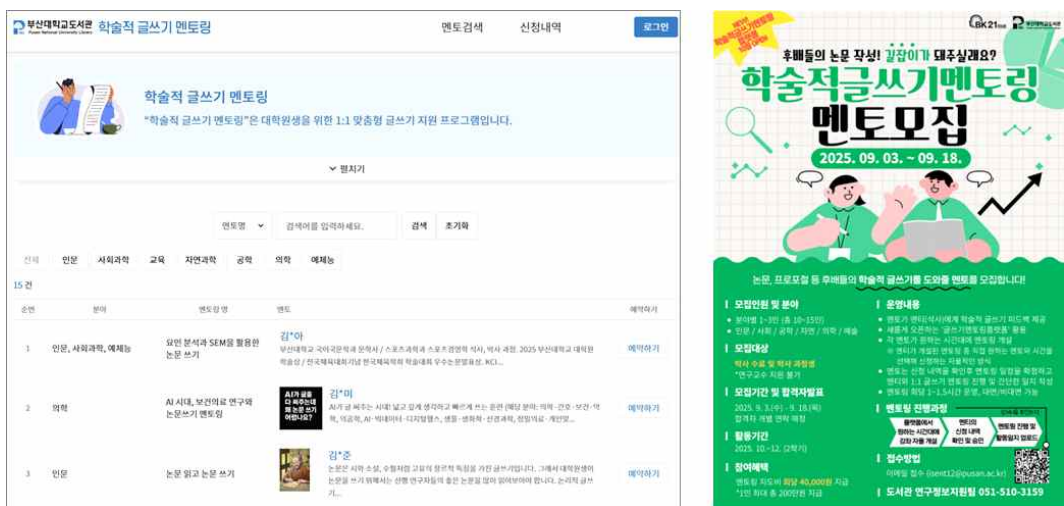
부산대학교도서관 Pusan National University Library 학술적 글쓰기 멘토링

멘토검색 신청내역 로그인

학술적 글쓰기 멘토링

"학술적 글쓰기 멘토링"은 대학원생을 위한 1:1 맞춤형 글쓰기 지원 프로그램입니다.

펼치기

멘토명 검색어를 입력하세요. 검색 초기화

전체 인문 사회과학 교육 자연과학 공학 의학 예체능

15 건

| 순번 | 분야 | 멘토링 명 | 멘토 | 예약하기 |
|---|---|---|---|---|
| 1 | 인문, 사회과학, 예체능 | 요인 분석과 SEM을 활용한 논문 쓰기 | 김*아 부산대학교 국어국문학과 문학사 / 스포츠과학 스포츠경영학 석사, 박사 과정. 2025 부산대학교 대학원 학술상 / 한국체육대회기념 한국체육학회 학술대회 우수논문발표상, KCI... | 예약하기 |
| 2 | 의학 | AI 시대, 보건의료 연구와 논문쓰기 멘토링 | AI가 글을 다 써주는데 왜 논문 쓰기 어렵나요? 김*미 AI가 글 써주는 시대! 넓고 깊게 생각하고 빠르게 쓰는 훈련 (해당 분야: 의학·간호·보건·약학, 의과학, AI·빅데이터·디지털헬스, 생물·생화학·신경과학, 헬스케어 · 기반... | 예약하기 |
| 3 | 인문 | 논문 읽고 논문 쓰기 | 김*준 논문은 시와 소설, 수필처럼 고유의 장르적 특징을 가진 글쓰기입니다. 그래서 대학원생이 논문을 쓰기 위해서는 선행 연구자들의 좋은 논문을 많이 읽어보아야 합니다. 논리적 글쓰기... | 예약하기 |

BK21 부산대학교도서관

제5기 학술적글쓰기멘토링 멘토 모집

후배들의 논문 작성! 길잡이가 돼주실래요?

학술적글쓰기멘토링 멘토모집

2025. 09. 03. ~ 09. 18.

논문, 프로포절 등 후배들의 학술적 글쓰기를 도와줄 멘토를 모집합니다!

모집인원 및 분야
• 분야별 1~3인 (총 10~15인)
• 인문 / 사회 / 공학 / 자연 / 의학 / 예술

모집대상
박사 수료 및 박사 과정생
*연구교수 지원 불가

모집기간 및 합격자발표
2025. 9. 3.(수) - 9. 18.(목)
합격자 개별 연락 예정

활동기간
2025. 10.-12. (2학기)

참여혜택
멘토링 지도비 회당 40,000원 지급
*1인 최대 총 200만원 지급

운영내용
• 멘토가 멘티(석사)에게 학술적 글쓰기 피드백 제공
• 새롭게 오픈하는 '글쓰기멘토링플랫폼' 활용
• 각 멘토가 원하는 시간대에 멘토링 개설
※ 멘티가 개설된 멘토링 중 직접 원하는 멘토와 시간을 선택해 신청하는 자율적인 방식
• 멘토는 신청 내역을 확인 후 멘토링 일정을 확정하고 멘티와 1:1 글쓰기 멘토링 진행 및 간단한 일지 작성
• 멘토링 회당 1~1.5시간 운영, 대면/비대면 가능

멘토링 진행과정
플랫폼에서 원하는 시간대에 강좌 자율 개설 → 멘티의 신청 내역 확인 및 승인 → 멘토링 진행 및 활동일지 업로드

접수방법
이메일 접수 (isent12@pusan.ac.kr)

도서관 연구정보지원팀 051-510-3159